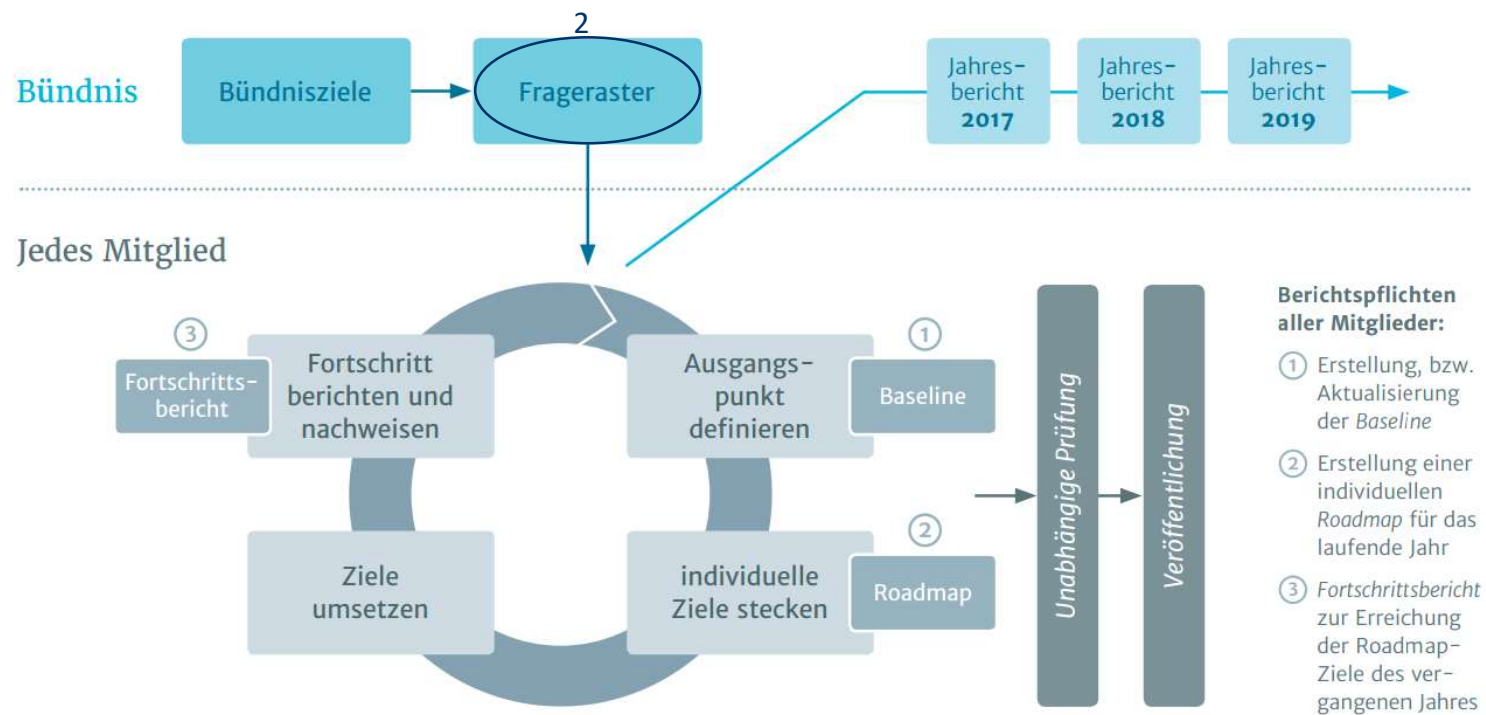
Bündnis

Bündnisziele

2

Frageraster

Jahresbericht 2017

Jahresbericht 2018

Jahresbericht 2019

Jedes Mitglied

3

Fortschrittsbericht

Fortschritt berichten und nachweisen

Ausgangspunkt definieren

1

Baseline

Ziele umsetzen

individuelle Ziele stecken

2

Roadmap

Unabhängige Prüfung

Veröffentlichung

Berichtspflichten aller Mitglieder:

1 Erstellung, bzw. Aktualisierung der Baseline

2 Erstellung einer individuellen Roadmap für das laufende Jahr

3 Fortschrittsbericht zur Erreichung der Roadmap-Ziele des vergangenen Jahres